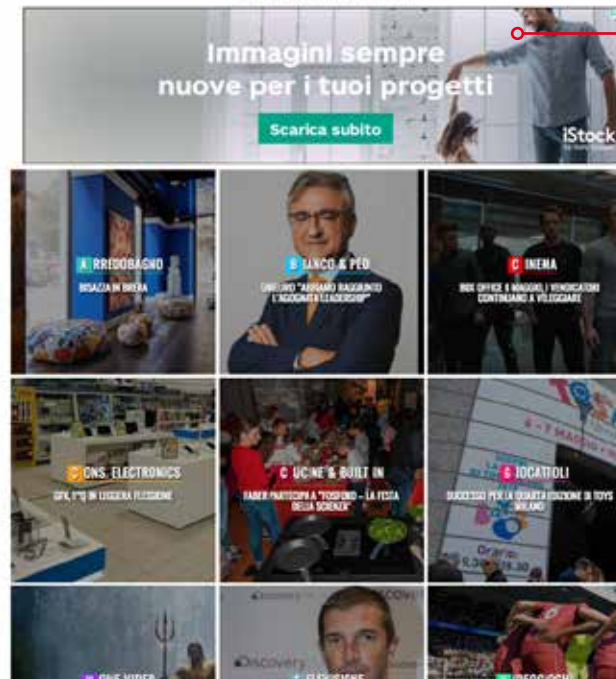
Immagini sempre nuove per i tuoi progetti

Scarica subito

iStock

A RREDOBAGNO
BISAZZA IN BRERA

B IANCO & PED
UNIEURO "ABBIAMO RAGGIUNTO L'AGOGNATA LEADERSHIP"

C INEMA
BOX OFFICE E MAGGIO, I VENDICATORI CONTINUANO A VELEGGIARE

C ONS. ELECTRONICS
GFK, 1°Q IN LEGGERA FLESSIONE

C UCINE & BUILT IN
FABER PARTECIPA A "FOSFORO – LA FESTA DELLA SCIENZA"

G IOCATTOLI
SUCCESSO PER LA QUARTA EDIZIONE DI TOYS MILANO

6 - 7 MAGGIO

Orario 9.30 - 18.30

Discovery